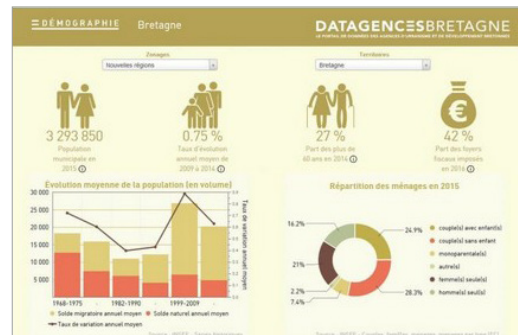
DÉMOGRAPHIE Bretagne

DATAGENCESBRETAGNE

LE PORTAIL DE DONNÉES DES AGENCES D'URBANISME ET DE DÉVELOPPEMENT BRETONNES

Zonages
Nouvelles régions

Territoires
Bretagne

3 293 850
Population municipale en 2015

0.75 %
Taux d'évolution annuel moyen de 2009 à 2014

27 %
Part des plus de 60 ans en 2014

42 %
Part des foyers fiscaux imposés en 2014

Evolution moyenne de la population (en volume)

30 000
25 000
20 000
15 000
10 000
5 000

1968-1975
1982-1990
1999-2009

Taux de variation annuel moyen

Solde migratoire annuel moyen
Solde naturel annuel moyen
Taux de variation annuel moyen

Source : INSEE - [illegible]

Répartition des ménages en 2015

16.2%
24.9%
21%
2.2%
7.4%
28.3%

couple(s) avec enfant(s)
couple(s) sans enfant
monoparentale(s)
autre(s)
femme(s) seule(s)
homme(s) seul(s)

Source : INSEE - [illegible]